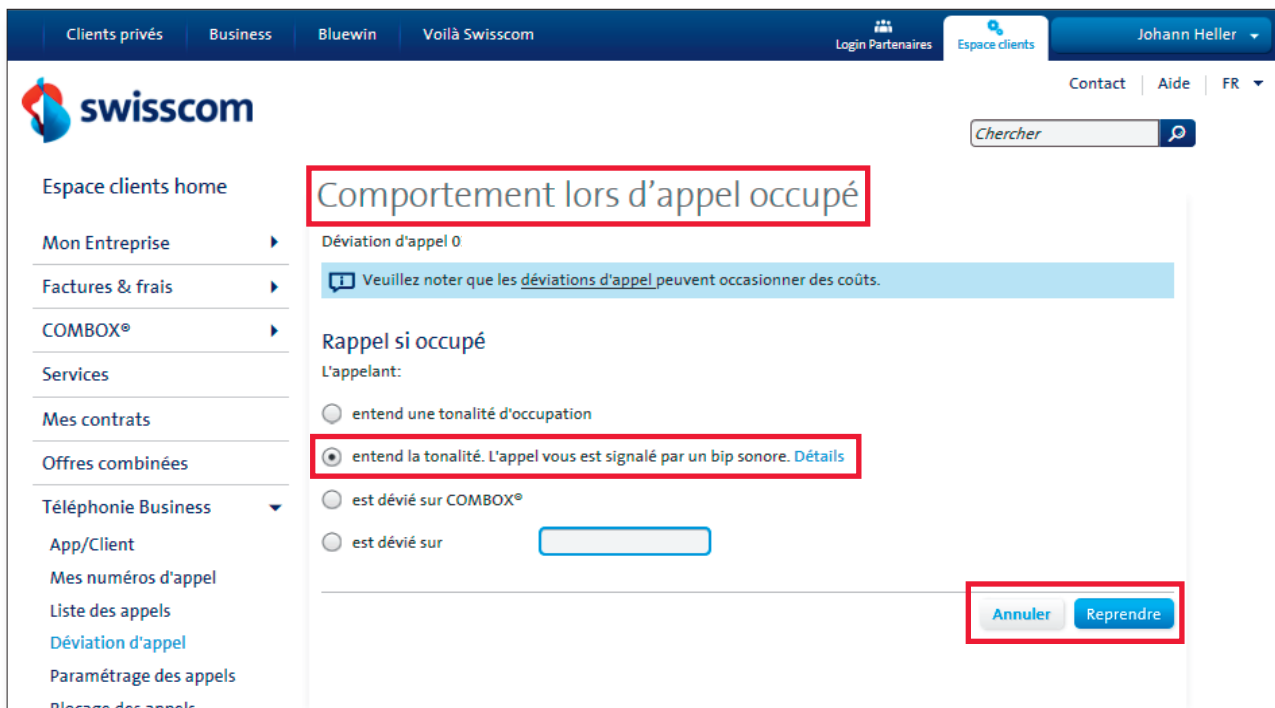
Clients privés Business Bluewin Voilà Swisscom Login Partenaires Espace clients Johann Heller

swisscom

Contact | Aide | FR

Chercher

Espace clients home

Mon Entreprise

Factures & frais

COMBOX®

Services

Mes contrats

Offres combinées

Téléphonie Business

App/Client

Mes numéros d'appel

Liste des appels

Déviation d'appel

Paramétrage des appels

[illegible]

Comportement lors d’appel occupé

Déviation d'appel 0

Veuillez noter que les déviations d'appel peuvent occasionner des coûts.

Rappel si occupé

L'appelant:

entend une tonalité d'occupation

entend la tonalité. L'appel vous est signalé par un bip sonore. Détails

est dévié sur COMBOX®

est dévié sur

Annuler Reprendre